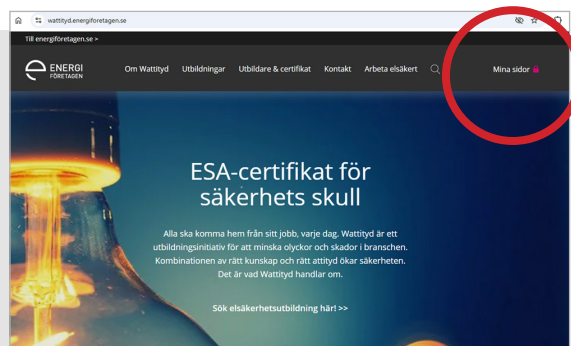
wattityd.energiforetagen.se

Till energiföretagen.se >

ENERGI FÖRETAGEN

Om Wattityd Utbildningar Utbildare & certifikat Kontakt Arbeta elsäkert

Mina sidor

ESA-certifikat för säkerhets skull

Alla ska komma hem från sitt jobb, varje dag. Wattityd är ett utbildningsinitiativ för att minska olyckor och skador i branschen. Kombinationen av rätt kunskap och rätt attityd ökar säkerheten. Det är vad Wattityd handlar om.

Sök elsäkerhetsutbildning här! >>